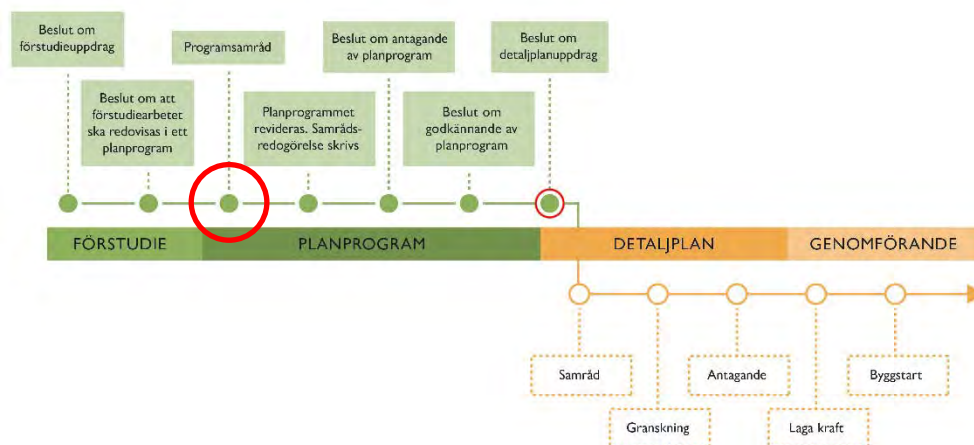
Beslut om förstudieuppdrag

Beslut om att förstudiearbetet ska redovisas i ett planprogram

Programsamråd

Planprogrammet revideras. Samrådsredogörelse skrivs

Beslut om antagande av planprogram

Beslut om godkännande av planprogram

Beslut om detaljplanuppdrag

FÖRSTUDIE

PLANPROGRAM

DETALJPLAN

GENOMFÖRANDE

Samråd

Granskning

Antagande

Laga kraft

Byggstart